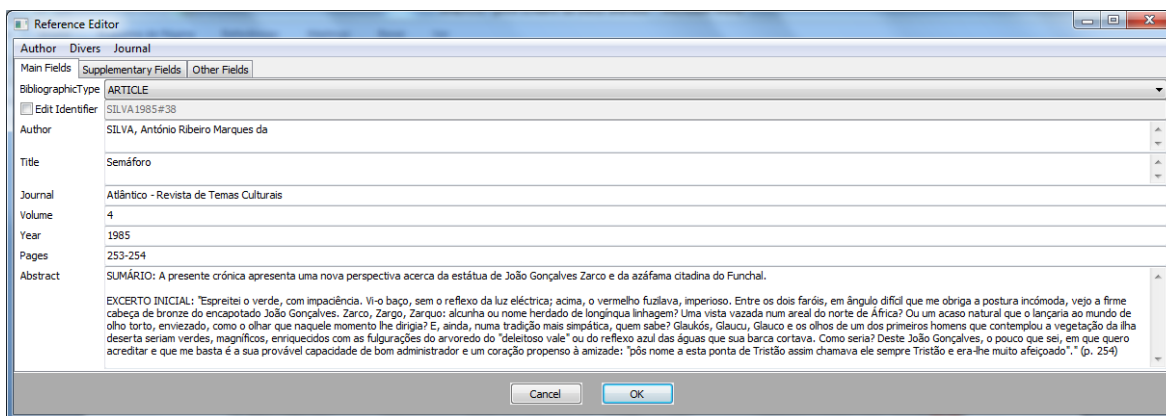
Reference Editor

Author Divers Journal

Main Fields | Supplementary Fields | Other Fields

BibliographicType ARTICLE

Edit Identifier SILVA1985#38

Author SILVA, António Ribeiro Marques da

Title Semáforo

Journal Atlântico - Revista de Temas Culturais

Volume 4

Year 1985

Pages 253-254

Abstract SUMÁRIO: A presente crónica apresenta uma nova perspectiva acerca da estátua de João Gonçalves Zarco e da azáfama citadina do Funchal.

EXCERTO INICIAL: "Espreitei o verde, com impaciência. Vi-o baço, sem o reflexo da luz eléctrica; acima, o vermelho fuzilava, imperioso. Entre os dois faróis, em ângulo difícil que me obriga a postura incómoda, vejo a firme cabeça de bronze do encapotado João Gonçalves. Zarco, Zargo, Zarquo: alcunha ou nome herdado de longínqua linhagem? Uma vista vazada num areal do norte de África? Ou um acaso natural que o lançaria ao mundo de olho torto, enviezado, como o olhar que naquele momento lhe dirigia? E, ainda, numa tradição mais simpática, quem sabe? Glaukós, Glaucu, Glauco e os olhos de um dos primeiros homens que contemplou a vegetação da ilha deserta seriam verdes, magníficos, enriquecidos com as fulgurações do arvoredo do "deleitoso vale" ou do reflexo azul das águas que sua barca cortava. Como seria? Deste João Gonçalves, o pouco que sei, em que quero acreditar e que me basta é a sua provável capacidade de bom administrador e um coração propenso à amizade: "pôs nome a esta ponta de Tristão assim chamava ele sempre Tristão e era-lhe muito afeiçoado"." (p. 254)

Cancel OK